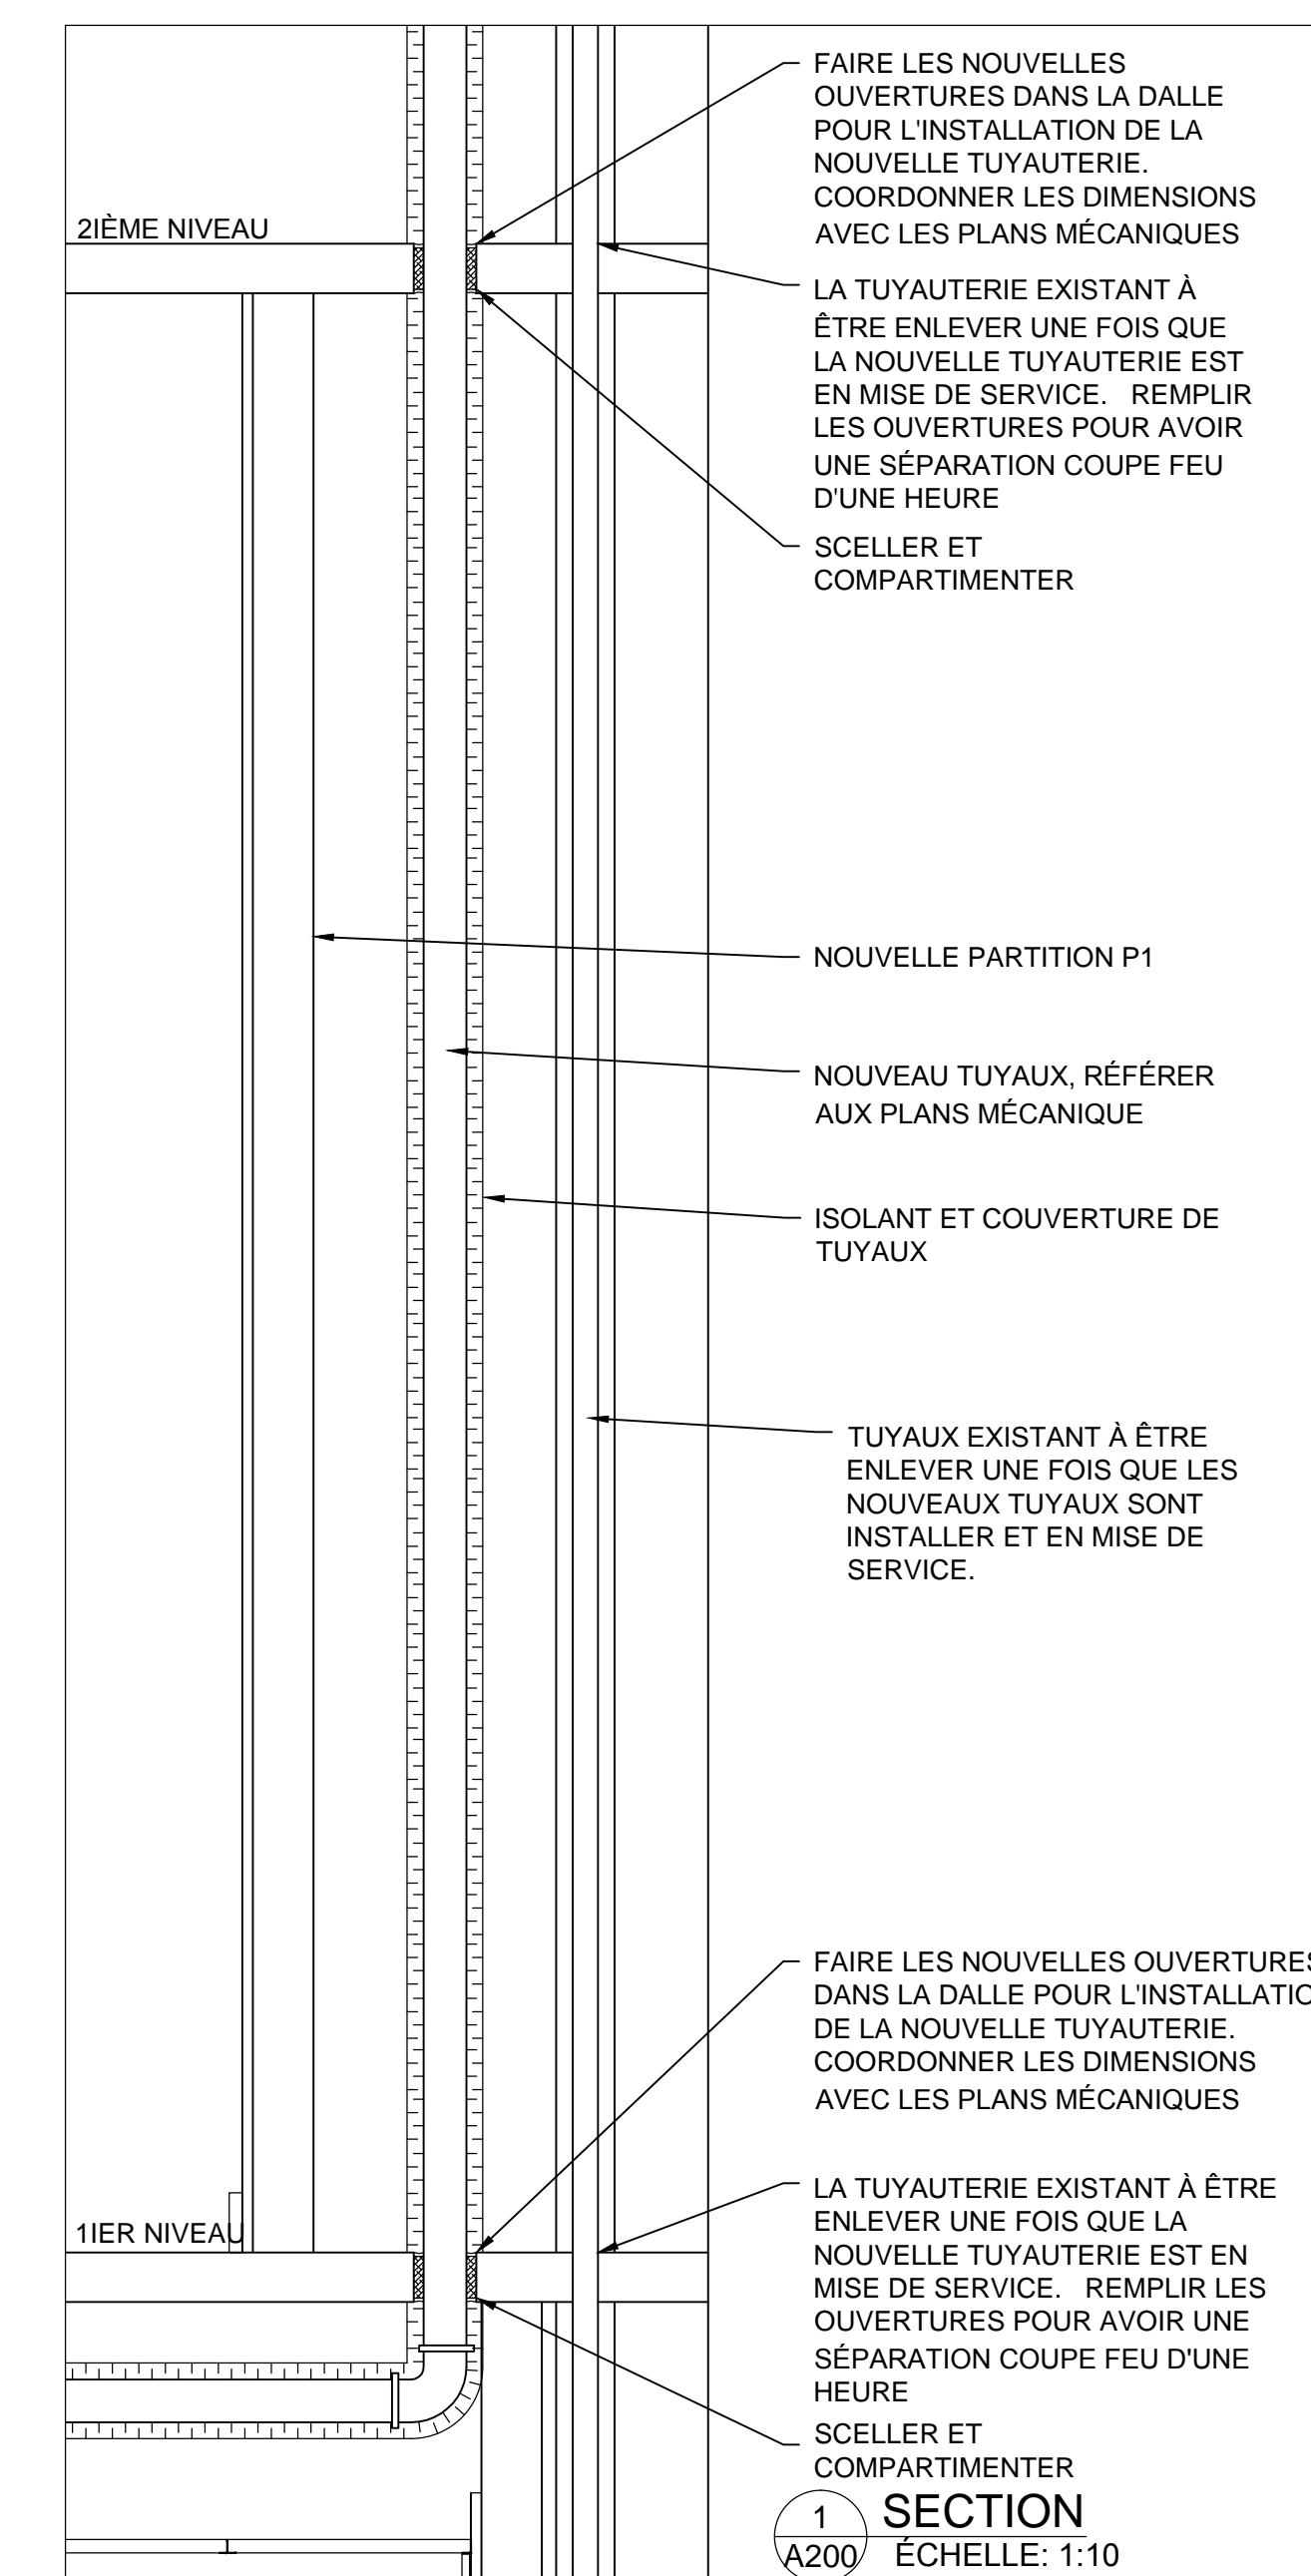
FAIRE LES NOUVELLES OUVERTURES DANS LA DALLE POUR L'INSTALLATION DE LA NOUVELLE TUYAUTERIE. COORDONNER LES DIMENSIONS AVEC LES PLANS MÉCANIQUES

2IÈME NIVEAU

LA TUYAUTERIE EXISTANT À ÊTRE ENLEVER UNE FOIS QUE LA NOUVELLE TUYAUTERIE EST EN MISE DE SERVICE. REMPLIR LES OUVERTURES POUR AVOIR UNE SÉPARATION COUPE FEU D'UNE HEURE

SCELLER ET COMPARTIMENTER

NOUVELLE PARTITION P1

NOUVEAU TUYAUX, RÉFÉRER AUX PLANS MÉCANIQUE

ISOLANT ET COUVERTURE DE TUYAUX

TUYAUX EXISTANT À ÊTRE ENLEVER UNE FOIS QUE LES NOUVEAUX TUYAUX SONT INSTALLER ET EN MISE DE SERVICE.

FAIRE LES NOUVELLES OUVERTURES DANS LA DALLE POUR L'INSTALLATIO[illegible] DE LA NOUVELLE TUYAUTERIE. COORDONNER LES DIMENSIONS AVEC LES PLANS MÉCANIQUES

LA TUYAUTERIE EXISTANT À ÊTRE ENLEVER UNE FOIS QUE LA NOUVELLE TUYAUTERIE EST EN MISE DE SERVICE. REMPLIR LES OUVERTURES POUR AVOIR UNE SÉPARATION COUPE FEU D'UNE HEURE

1IER NIVEAU

SCELLER ET COMPARTIMENTER

1
A200
SECTION
ÉCHELLE: 1:10